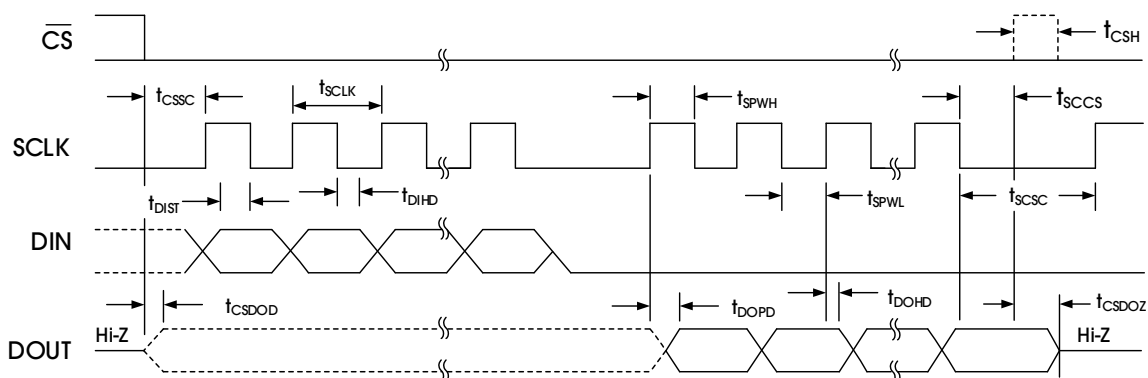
$\overline{CS}$

$t_{CSH}$

$t_{CSSC}$

$t_{SCLK}$

$t_{SPWH}$

$t_{SCCS}$

SCLK

$t_{DIST}$

$t_{DIHD}$

$t_{SPWL}$

$t_{SCSC}$

DIN

$t_{CSDOD}$

$t_{DOPD}$

$t_{DOHD}$

$t_{CSDOZ}$

Hi-Z

Hi-Z

DOUT